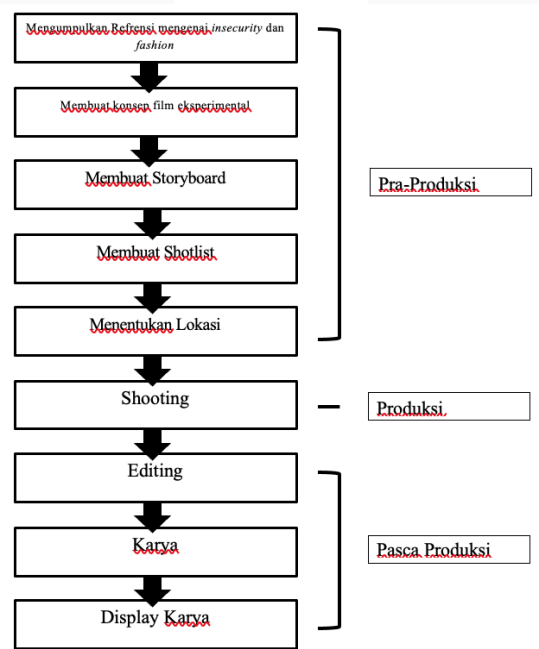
Mengumpulkan Refrensi mengenai *insecurity* dan *fashion*

Membuat konsep film eksperimental

Membuat Storyboard

Membuat Shotlist

Menentukan Lokasi

Pra-Produksi

Shooting

Produksi

Editing

Karya

Display Karya

Pasca Produksi